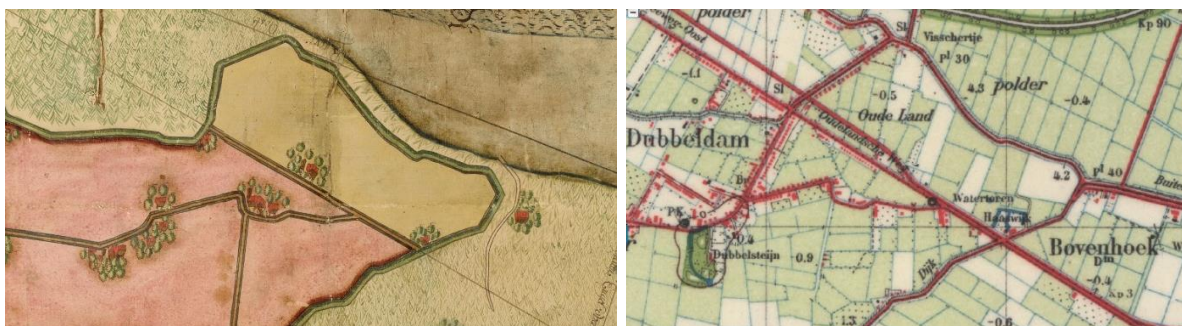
polder

Sl

Vinschertje

Kp 90

Pl 30

-1.1

4.3

polder

-0.4

-0.5

Sl

Oude Land

Dubbeldam

Oudelandsche Weg

Watertoren

4.2

Pl 40

Be

Handweg

P.K.

Bovenhoek

Dubbelsteijn

0.9

Dijk

Dm

-0.4

Kp 3

-0.8